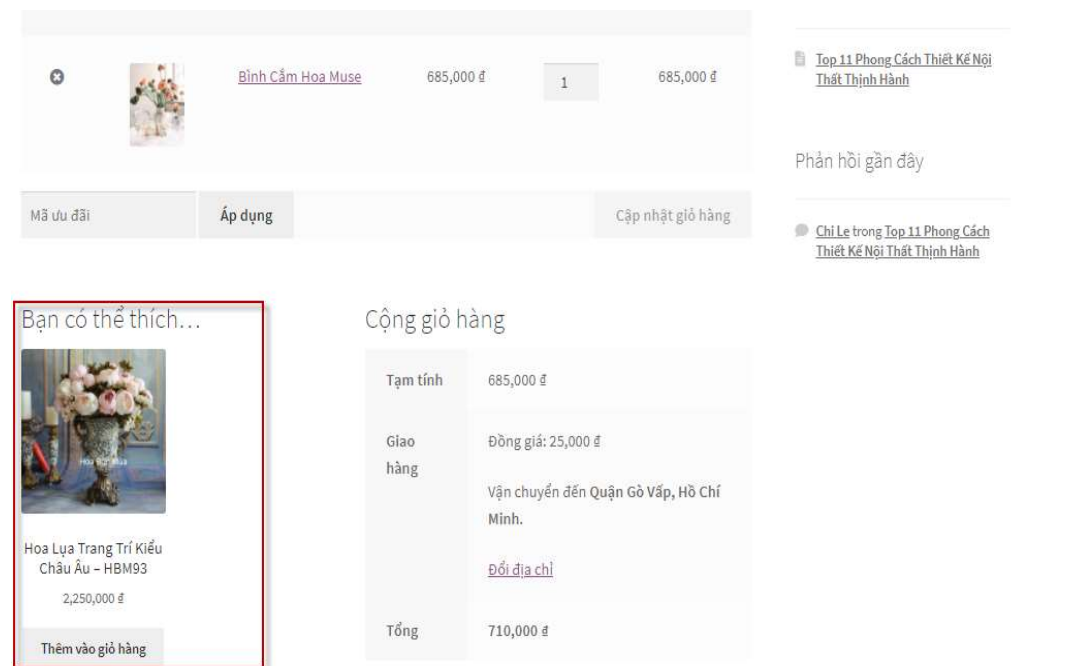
Bình Cắm Hoa Muse 685,000 đ 1 685,000 đ

Mã ưu đãi

Áp dụng

Cập nhật giỏ hàng

Top 11 Phong Cách Thiết Kế Nội Thất Thịnh Hành

Phản hồi gần đây

Chi Le trong Top 11 Phong Cách Thiết Kế Nội Thất Thịnh Hành

Bạn có thể thích…

Hoa Lụa Trang Trí Kiểu Châu Âu – HBM93

2,250,000 đ

Thêm vào giỏ hàng

Cộng giỏ hàng

| | |
|---|---|
| Tạm tính | 685,000 đ |
| Giao hàng | Đồng giá: 25,000 đ<br>Vận chuyển đến Quận Gò Vấp, Hồ Chí Minh.<br>Đổi địa chỉ |
| Tổng | 710,000 đ |